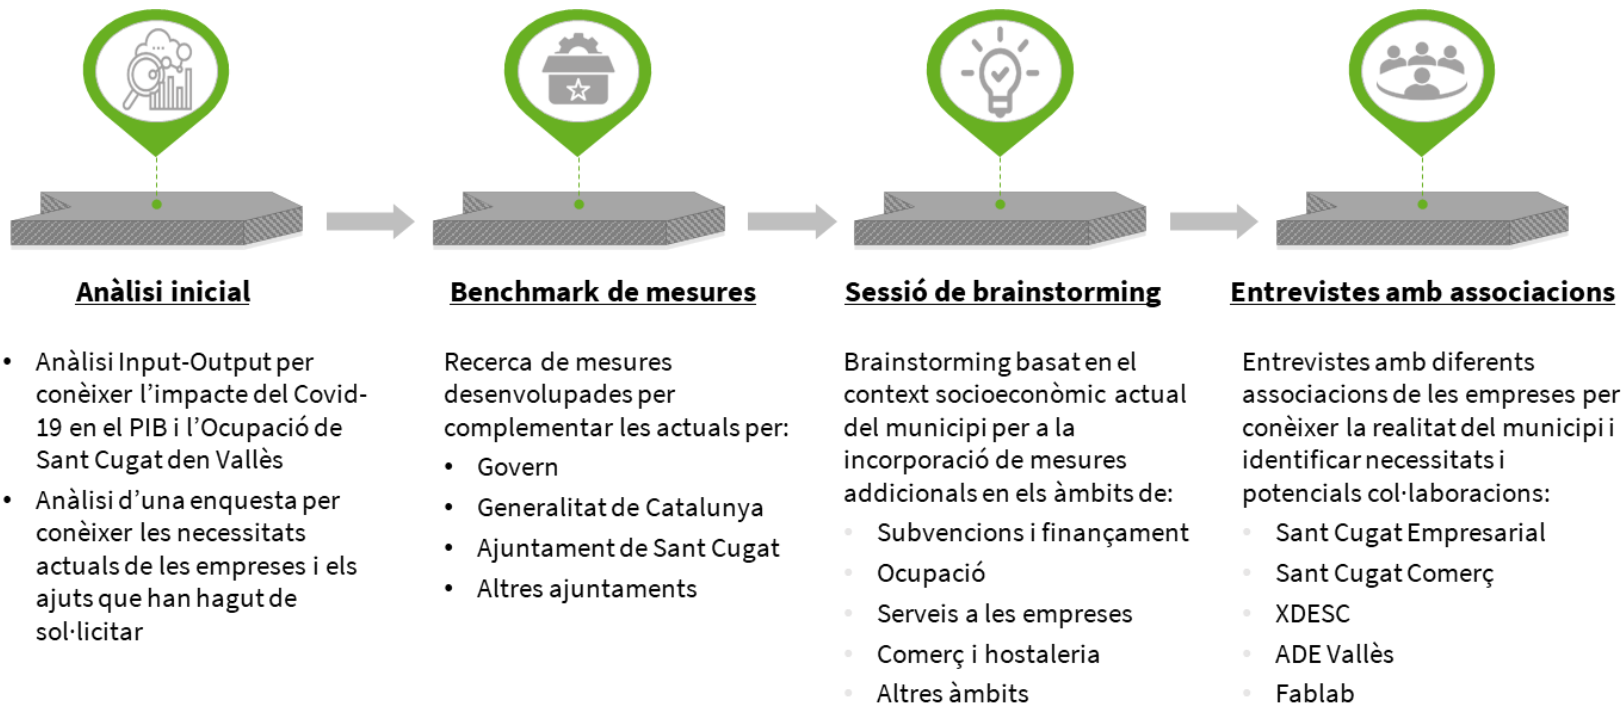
Anàlisi inicial

- Anàlisi Input-Output per conèixer l'impacte del Covid-19 en el PIB i l'Ocupació de Sant Cugat den Vallès
- Anàlisi d'una enquesta per conèixer les necessitats actuals de les empreses i els ajuts que han hagut de sol·licitar

Benchmark de mesures

Recerca de mesures desenvolupades per complementar les actuals per:

- Govern
- Generalitat de Catalunya
- Ajuntament de Sant Cugat
- Altres ajuntaments

Sessió de brainstorming

Brainstorming basat en el context socioeconòmic actual del municipi per a la incorporació de mesures addicionals en els àmbits de:

- Subvencions i finançament
- Ocupació
- Serveis a les empreses
- Comerç i hostaleria
- Altres àmbits

Entrevistes amb associacions

Entrevistes amb diferents associacions de les empreses per conèixer la realitat del municipi i identificar necessitats i potencials col·laboracions:

- Sant Cugat Empresarial
- Sant Cugat Comerç
- XDESC
- ADE Vallès
- Fablab